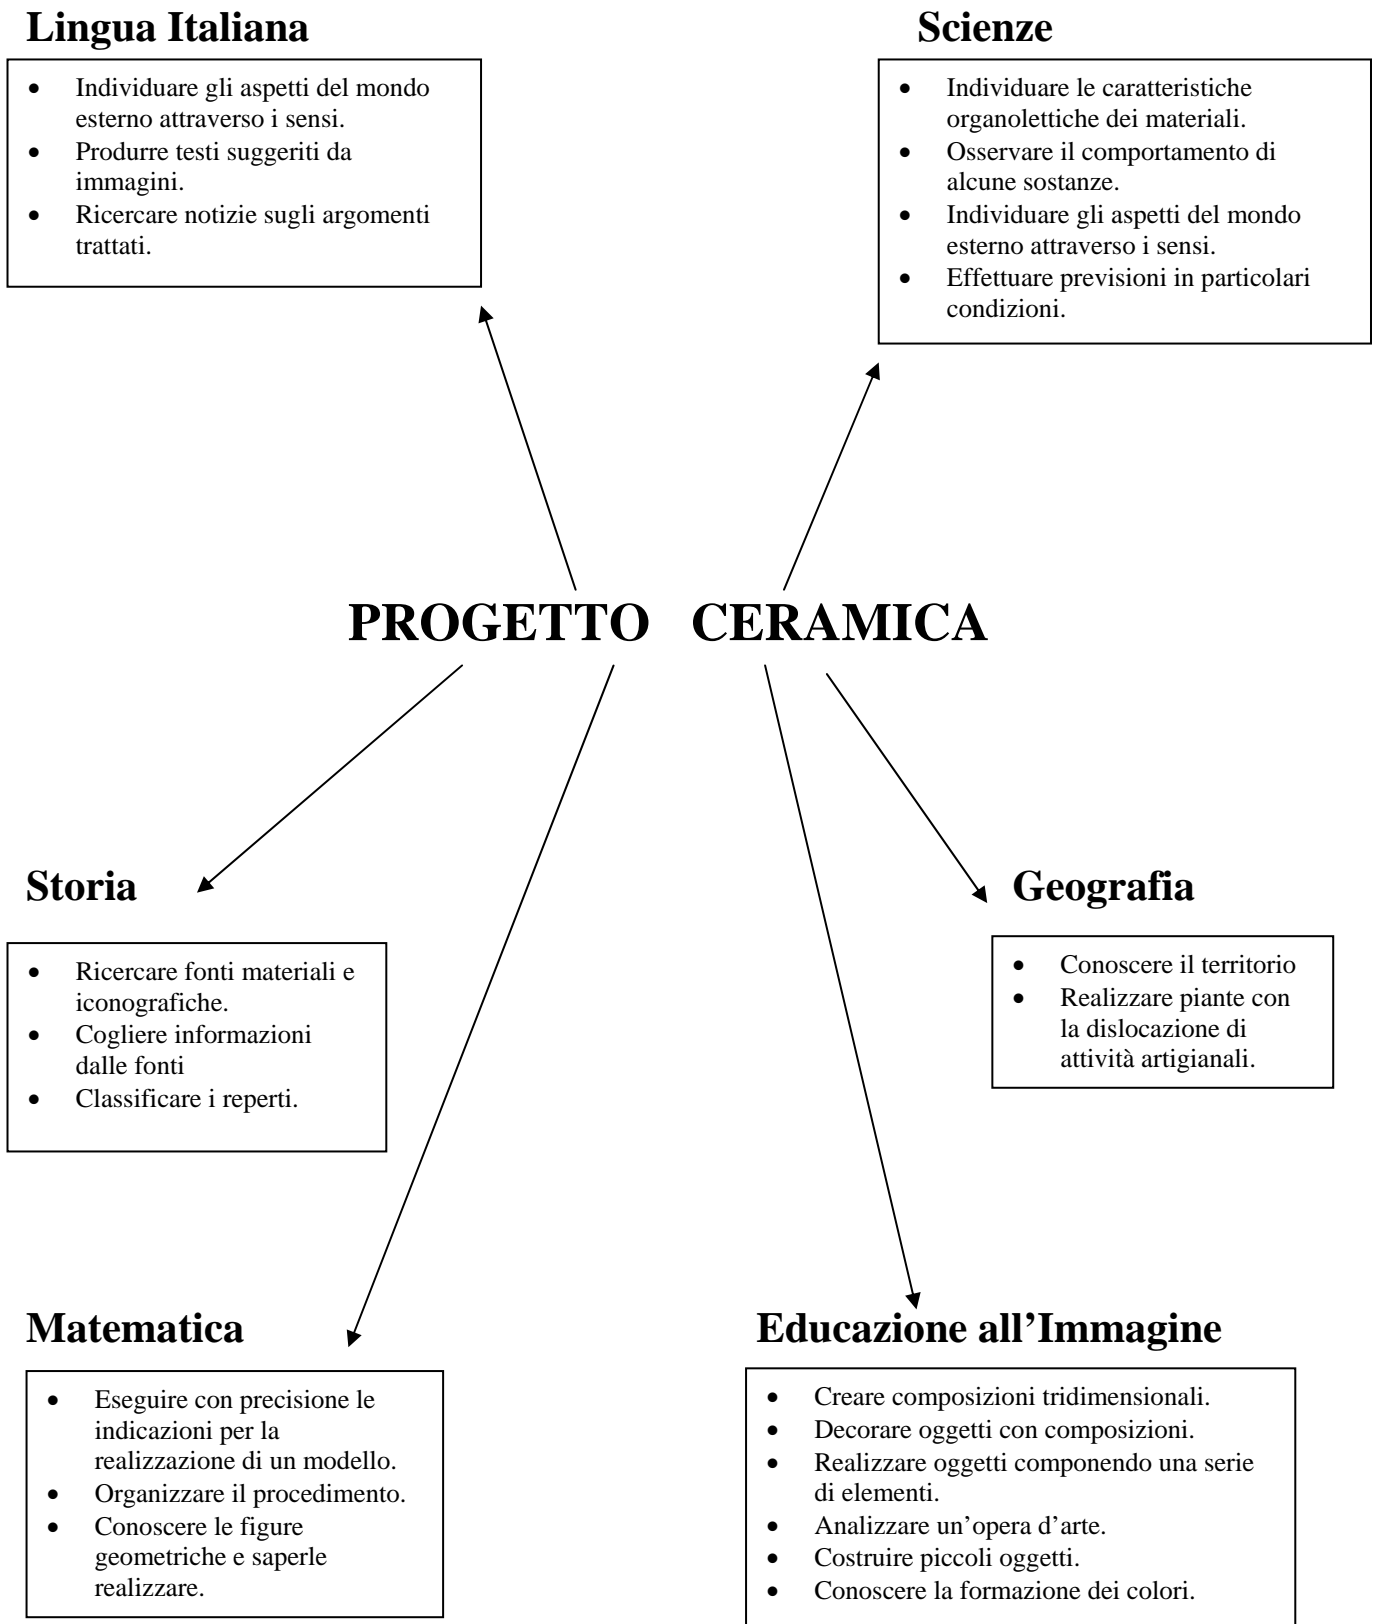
**Lingua Italiana**

- Individuare gli aspetti del mondo esterno attraverso i sensi.
- Produrre testi suggeriti da immagini.
- Ricercare notizie sugli argomenti trattati.

**Scienze**

- Individuare le caratteristiche organolettiche dei materiali.
- Osservare il comportamento di alcune sostanze.
- Individuare gli aspetti del mondo esterno attraverso i sensi.
- Effettuare previsioni in particolari condizioni.

**PROGETTO CERAMICA**

**Storia**

- Ricercare fonti materiali e iconografiche.
- Cogliere informazioni dalle fonti
- Classificare i reperti.

**Geografia**

- Conoscere il territorio
- Realizzare piante con la dislocazione di attività artigianali.

**Matematica**

- Eseguire con precisione le indicazioni per la realizzazione di un modello.
- Organizzare il procedimento.
- Conoscere le figure geometriche e saperle realizzare.

**Educazione all'Immagine**

- Creare composizioni tridimensionali.
- Decorare oggetti con composizioni.
- Realizzare oggetti componendo una serie di elementi.
- Analizzare un'opera d'arte.
- Costruire piccoli oggetti.
- Conoscere la formazione dei colori.